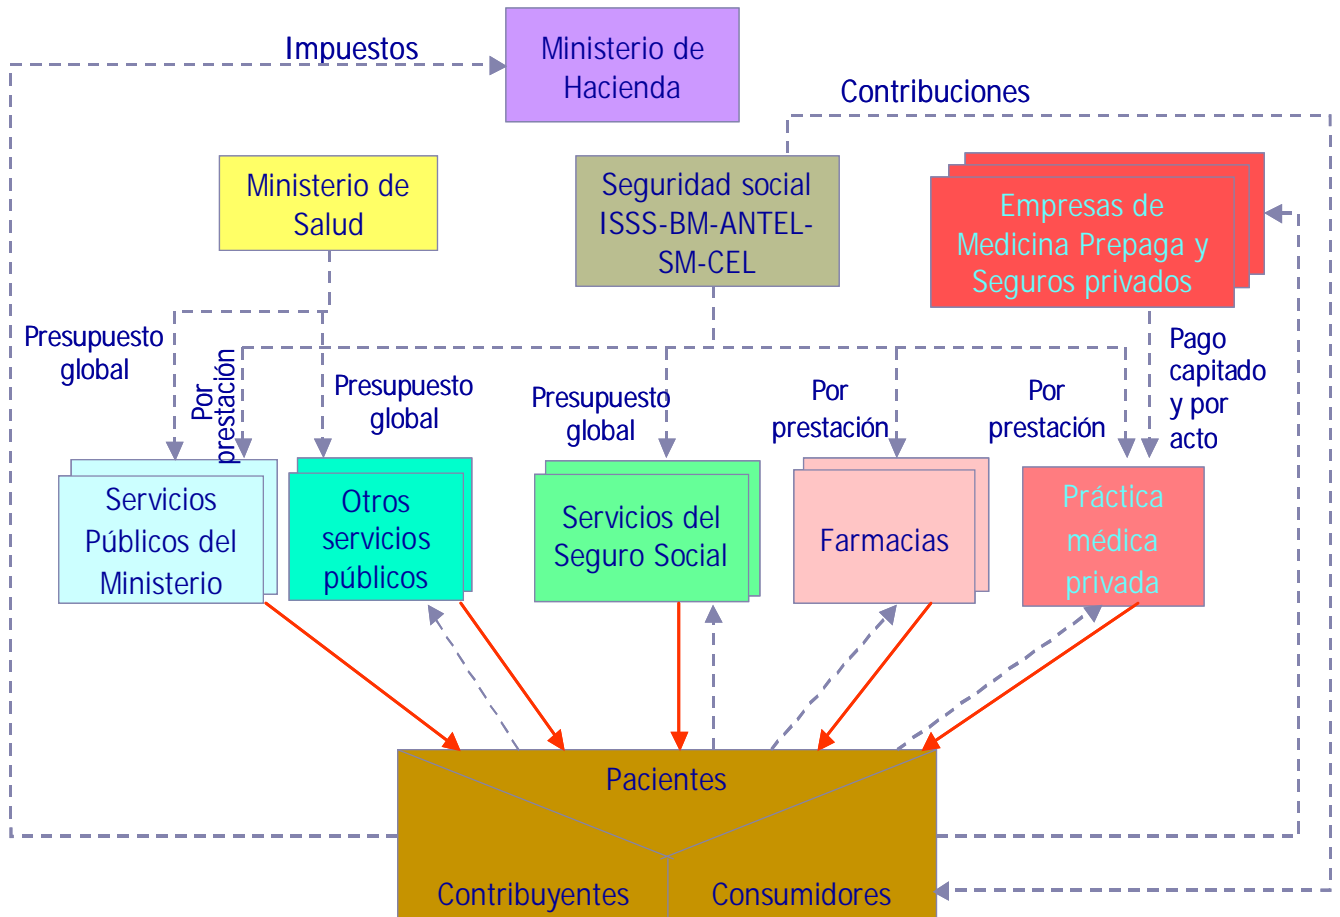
Impuestos

Ministerio de Hacienda

Contribuciones

Ministerio de Salud

Seguridad social ISSS-BM-ANTEL-SM-CEL

Empresas de Medicina Prepaga y Seguros privados

Presupuesto global

Por prestación

Presupuesto global

Presupuesto global

Por prestación

Por prestación

Pago capitado y por acto

Servicios Públicos del Ministerio

Otros servicios públicos

Servicios del Seguro Social

Farmacias

Práctica médica privada

Pacientes

Contribuyentes

Consumidores